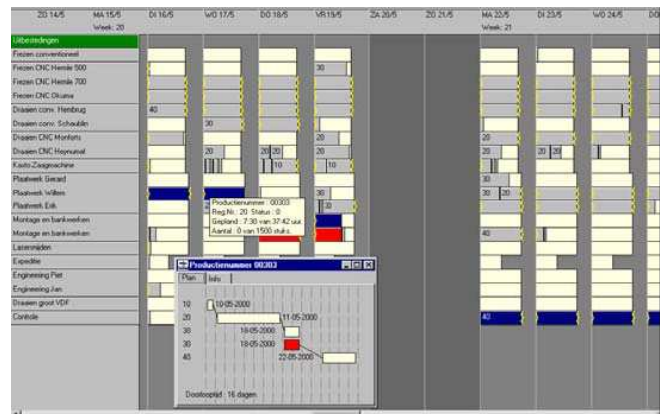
ZO 14/5 MA 15/5 Week: 20 DI 16/5 WO 17/5 DO 18/5 VR 19/5 ZA 20/5 ZO 21/5 MA 22/5 Week: 21 DI 23/5 WO 24/5 DO

Uitbestedingen
Frezen conventioneel
Frezen CNC Hermle 500
Frezen CNC Hermle 700
Frezen CNC Okuma
Draaien conv. Hembrug
Draaien conv. Schaublin
Draaien CNC Monforts
Draaien CNC Heynumat
Kasto Zaagmachine
Plaatwerk Gerard
Plaatwerk Willem
Plaatwerk Erik
Montage en bankwerken
Montage en bankwerken
Lasersnijden
Expeditie
Engineering Piet
Engineering Jan
Draaien groot VDF
Controle

30
40
30
20
20 20
20
10
10
30
30 20
20 20
20
30
40
40

Productienummer : 00303
Reg.Nr. : 20 Status : 0
Gepland : 7.30 van 37.42 uur
Aantal : 0 van 1500 stuks

Productienummer: 00303
Plan Info

10 10-05-2000
20 11-05-2000
30 18-05-2000
30 18-05-2000
40 22-05-2000

Doorlooptijd : 16 dagen